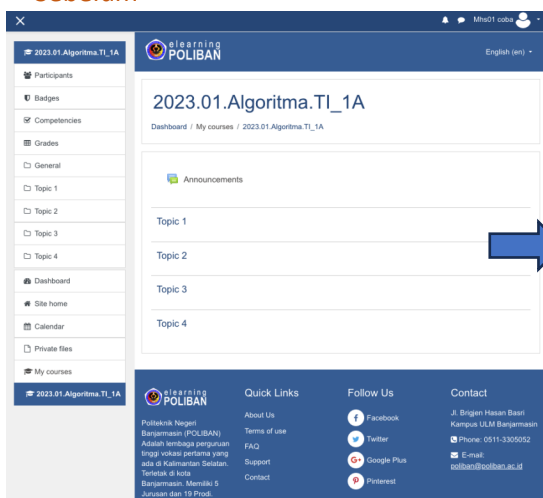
Sebelum

Mhs01 coba

2023.01.Algoritma.TI_1A
Participants
Badges
Competencies
Grades
General
Topic 1
Topic 2
Topic 3
Topic 4
Dashboard
Site home
Calendar
Private files
My courses
2023.01.Algoritma.TI_1A

elearning POLIBAN

English (en)

2023.01.Algoritma.TI_1A

Dashboard / My courses / 2023.01.Algoritma.TI_1A

Announcements

Topic 1

Topic 2

Topic 3

Topic 4

elearning POLIBAN

Politeknik Negeri Banjarmasin (POLIBAN) Adalah lembaga perguruan tinggi vokasi pertama yang ada di Kalimantan Selatan. Terletak di kota Banjarmasin. Memiliki 5 Jurusan dan 19 Prodi.

Quick Links
About Us
Terms of use
FAQ
Support
Contact

Follow Us
Facebook
Twitter
Google Plus
Pinterest

Contact
Jl. Brigjen Hasan Basri Kampus ULM Banjarmasin
Phone: 0511-3305052
E-mail: poliban@poliban.ac.id